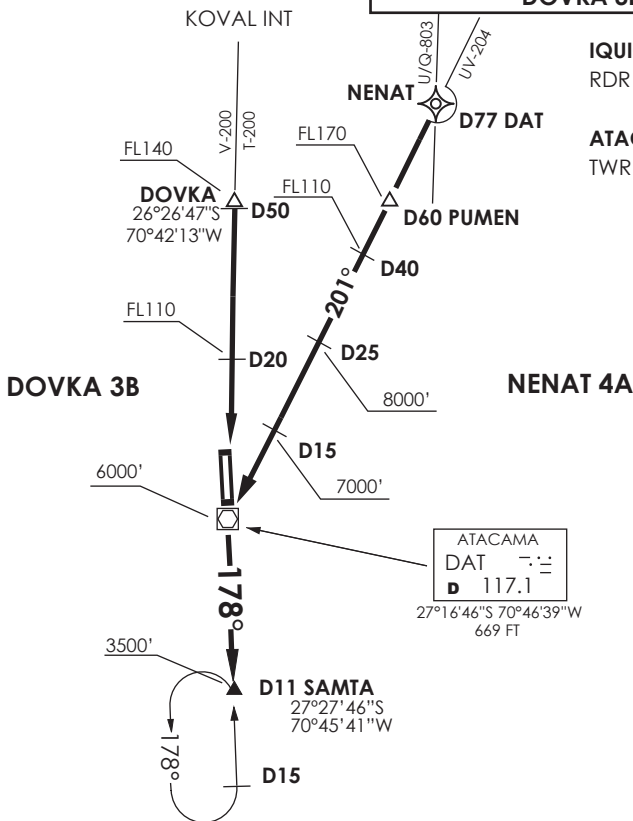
DOVKA 3B

KOVAL INT

IQUI
RDR

ATAC
TWR

U/Q-803
UV-204

NENAT
D77 DAT

V-200
T-200

FL140
DOVKA
26°26'47"S
70°42'13"W
D50

FL170
FL110
D60 PUMEN

D40

201°

FL110
D20

D25
8000'

DOVKA 3B

NENAT 4A

D15
7000'

6000'

ATACAMA
DAT
D 117.1
27°16'46"S 70°46'39"W
669 FT

178°

3500'
D11 SAMTA
27°27'46"S
70°45'41"W

178°

D15